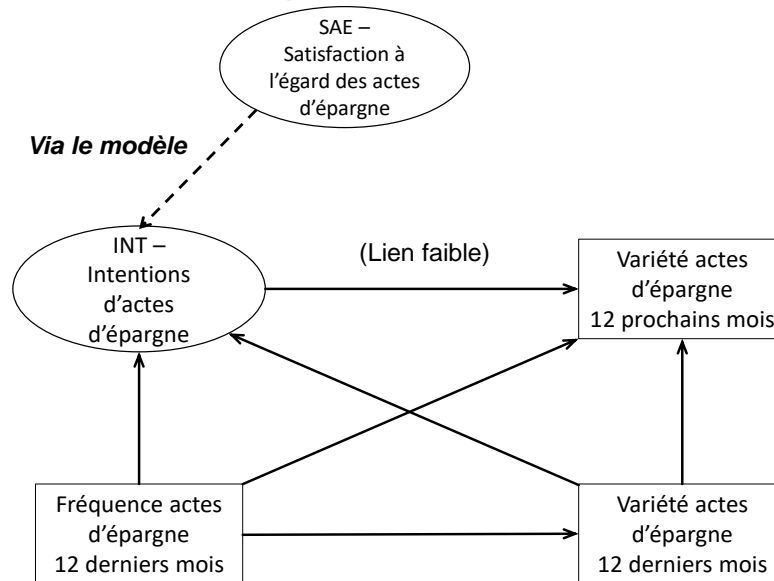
SAE – Satisfaction à l'égard des actes d'épargne

Via le modèle

INT – Intentions d'actes d'épargne

(Lien faible)

Variété actes d'épargne 12 prochains mois

Fréquence actes d'épargne 12 derniers mois

Variété actes d'épargne 12 derniers mois